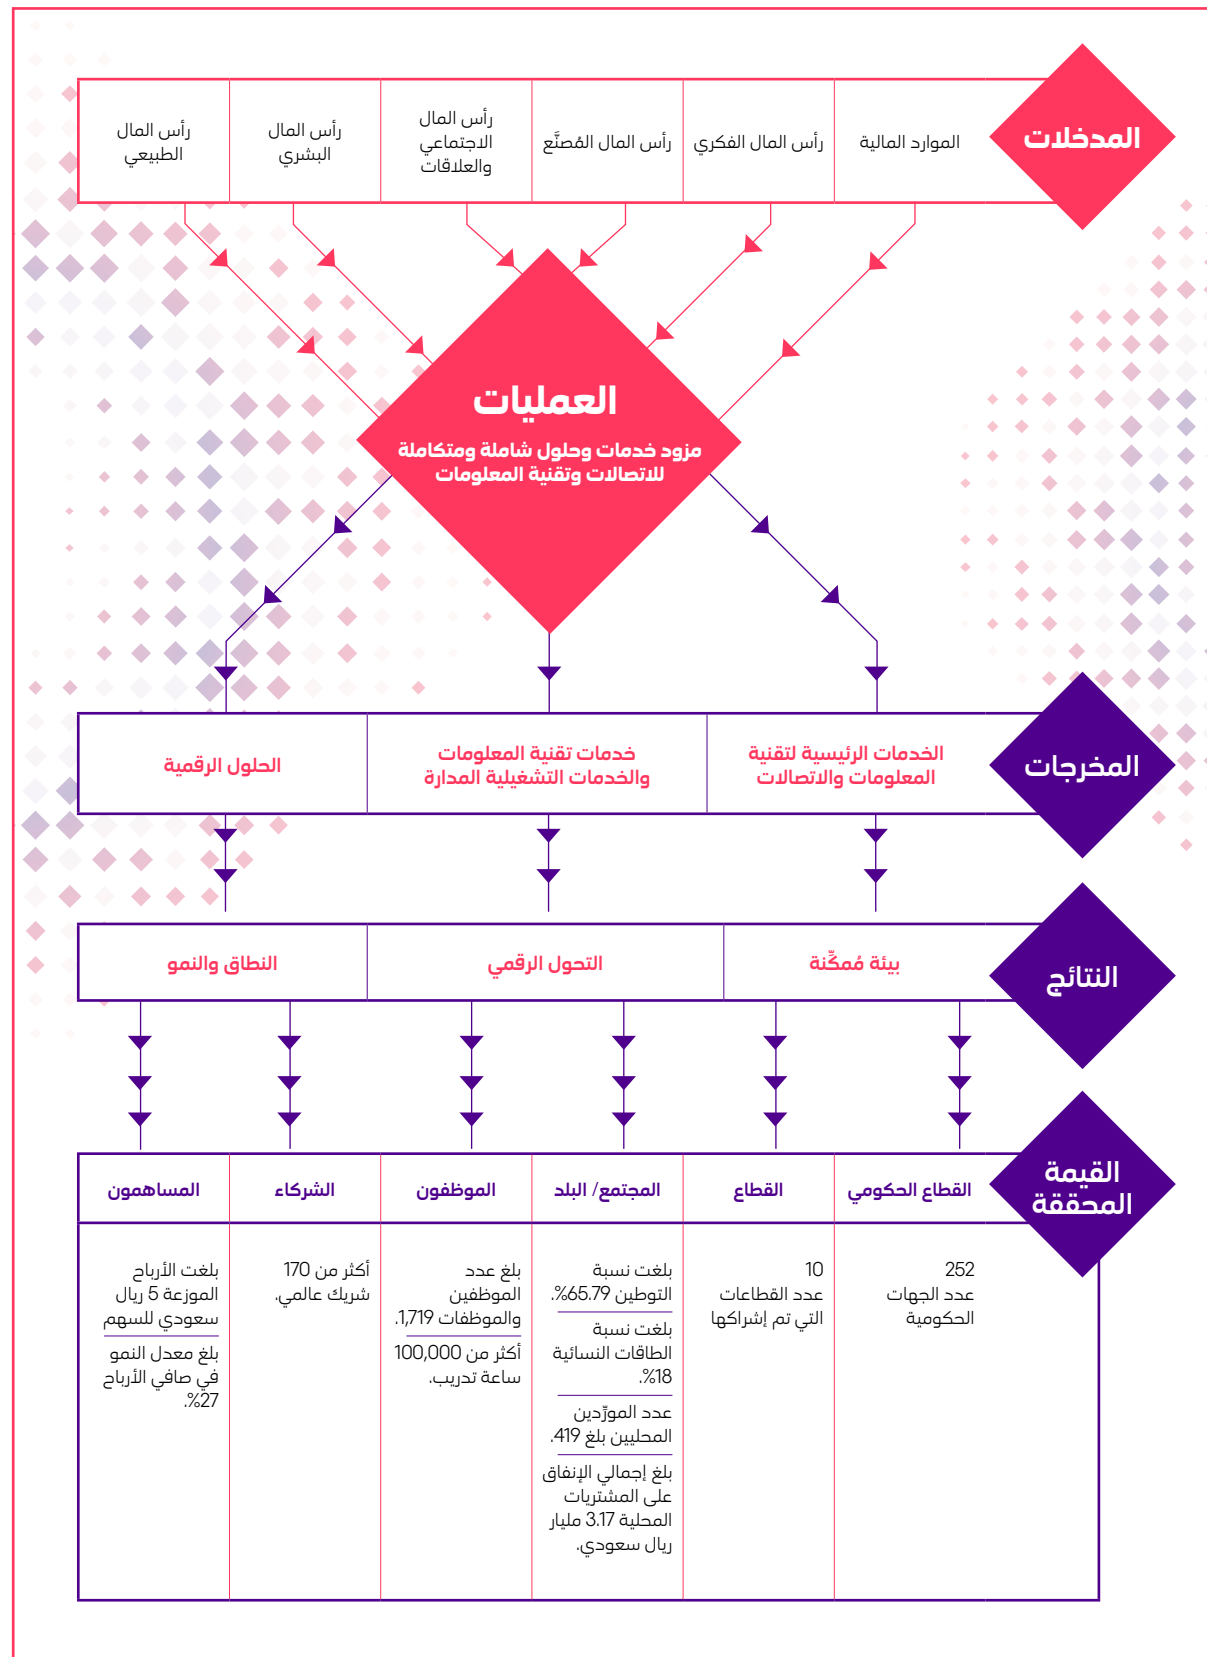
المدخلات

الموارد المالية

رأس المال الفكري

رأس المال المُصنَّع

رأس المال الاجتماعي والعلاقات

رأس المال البشري

رأس المال الطبيعي

العمليات

مزود خدمات وحلول شاملة ومتكاملة للاتصالات وتقنية المعلومات

المخرجات

الخدمات الرئيسية لتقنية المعلومات والاتصالات

خدمات تقنية المعلومات والخدمات التشغيلية المدارة

الحلول الرقمية

النتائج

بيئة مُمكِّنة

التحول الرقمي

النطاق والنمو

القيمة المحققة

| القطاع الحكومي | القطاع | المجتمع/ البلد | الموظفون | الشركاء | المساهمون |
|---|---|---|---|---|---|
| 252 عدد الجهات الحكومية | 10 عدد القطاعات التي تم إشراكها | بلغت نسبة التوطين 65.79٪. بلغت نسبة الطاقات النسائية 18٪. عدد الموزّدين المحليين بلغ 419. بلغ إجمالي الإنفاق على المشتريات المحلية 3.17 مليار ريال سعودي. | بلغ عدد الموظفين والموظفات 1,719. أكثر من 100,000 ساعة تدريب. | أكثر من 170 شريك عالمي. | بلغت الأرباح الموزعة 5 ريال سعودي للسهم بلغ معدل النمو في صافي الأرباح 27٪. |